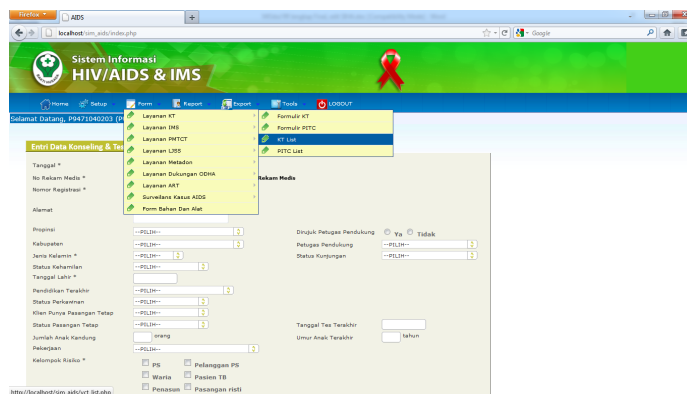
Firefox
AIDS
+
localhost/sim_aids/index.php
Google

Sistem Informasi
HIV/AIDS & IMS

Home
Setup
Form
Report
Export
Tools
LOGOUT

Selamat Datang, P9471040203 (P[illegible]

Layanan KT
Layanan IMS
Layanan PMTCT
Layanan LJSS
Layanan Metadon
Layanan Dukungan ODHA
Layanan ART
Surveilans Kasus AIDS
Form Bahan Dan Alat

Formulir KT
Formulir PITC
KT List
PITC List

Entri Data Konseling & Te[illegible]

Tanggal *
No Rekam Medis *
Rekam Medis
Nomor Registrasi *
Alamat
Propinsi
--PILIH--
Dirujuk Petugas Pendukung
Ya
Tidak
Kabupaten
--PILIH--
Petugas Pendukung
--PILIH--
Jenis Kelamin *
--PILIH--
Status Kunjungan
--PILIH--
Status Kehamilan
--PILIH--
Tanggal Lahir *
Pendidikan Terakhir
--PILIH--
Status Perkawinan
--PILIH--
Klien Punya Pasangan Tetap
--PILIH--
Status Pasangan Tetap
--PILIH--
Tanggal Tes Terakhir
Jumlah Anak Kandung
orang
Umur Anak Terakhir
tahun
Pekerjaan
--PILIH--
Kelompok Risiko *
PS
Pelanggan PS
Waria
Pasien TB
Penasun
Pasangan risti

http://localhost/sim_aids/vct_list.php